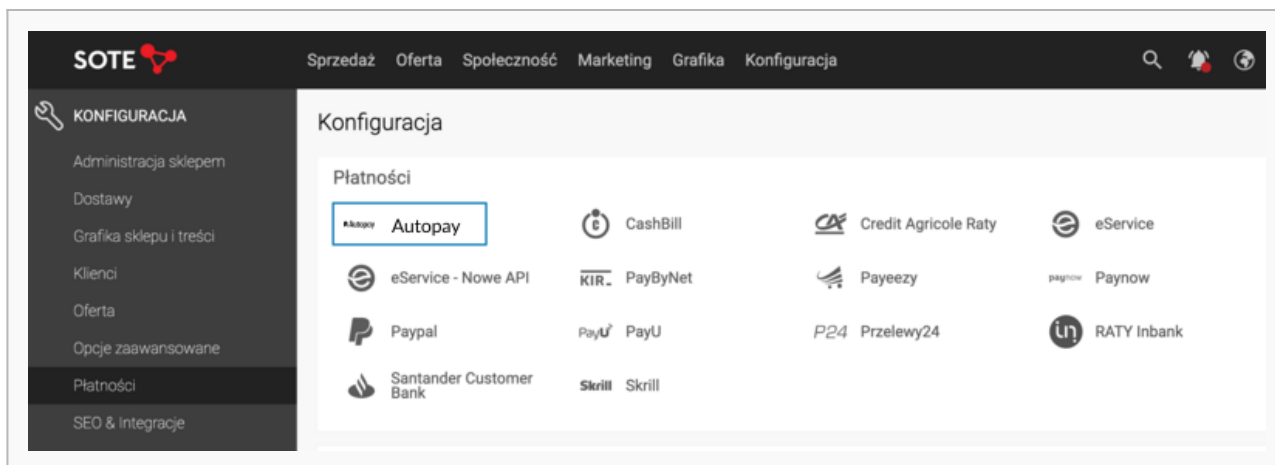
SOTE

Sprzedaż Oferta Społeczność Marketing Grafika Konfiguracja

KONFIGURACJA

Administracja sklepem
Dostawy
Grafika sklepu i treści
Klienci
Oferta
Opcje zaawansowane
Płatności
SEO & Integracje

Konfiguracja

Płatności

Autopay Autopay
CashBill
CA Credit Agricole Raty
eService
eService - Nowe API
KIR PayByNet
Payeezy
paynow Paynow
Paypal
PayU PayU
P24 Przelewy24
RATY Inbank
Santander Customer Bank
Skrill Skrill